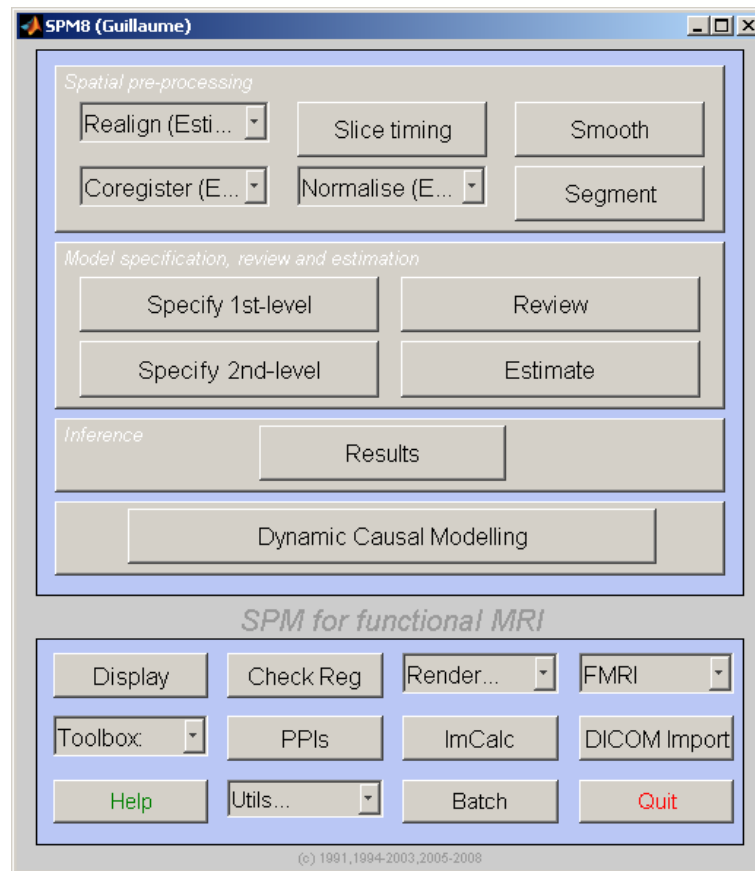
SPM8 (Guillaume)

Spatial pre-processing

Realign (Esti...

Slice timing

Smooth

Coregister (E...

Normalise (E...

Segment

Model specification, review and estimation

Specify 1st-level

Review

Specify 2nd-level

Estimate

Inference

Results

Dynamic Causal Modelling

SPM for functional MRI

Display

Check Reg

Render...

FMRI

Toolbox:

PPIs

ImCalc

DICOM Import

Help

Utils...

Batch

Quit

(c) 1991,1994-2003,2005-2008